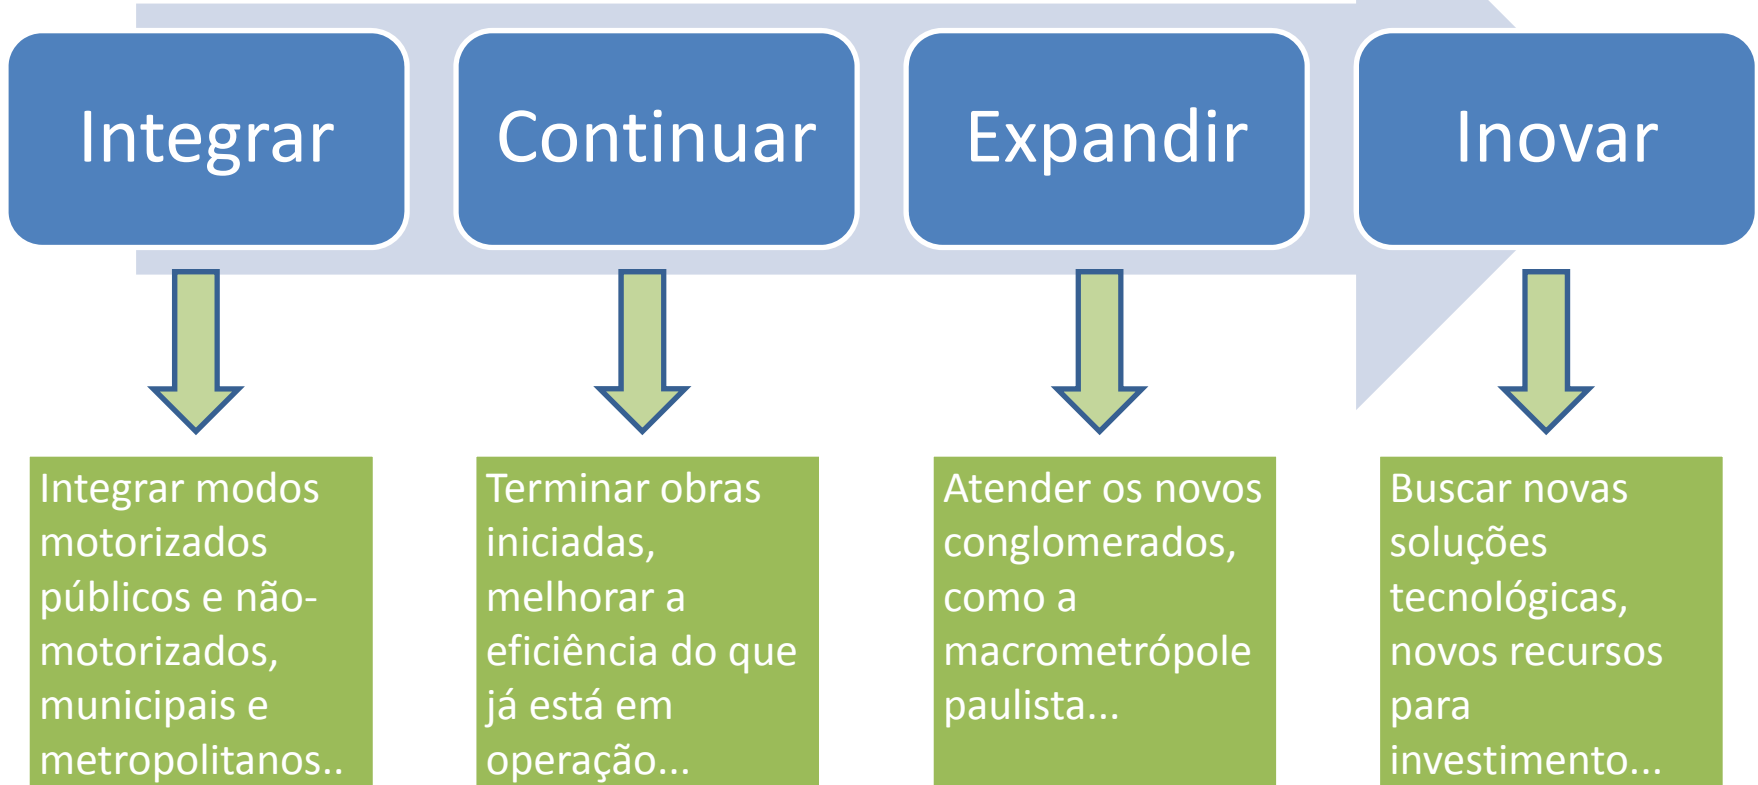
Integrar

Continuar

Expandir

Inovar

Integrar modos motorizados públicos e não-motorizados, municipais e metropolitanos..

Terminar obras iniciadas, melhorar a eficiência do que já está em operação...

Atender os novos conglomerados, como a macrometrópole paulista...

Buscar novas soluções tecnológicas, novos recursos para investimento...